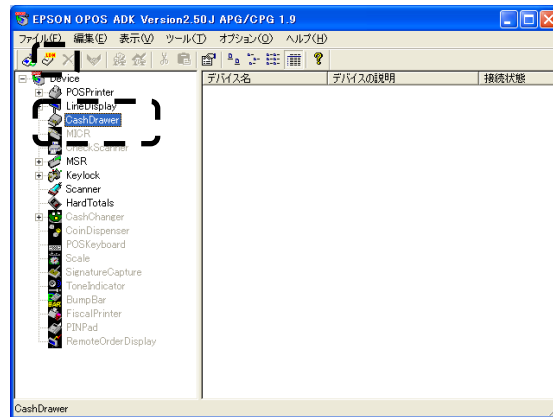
EPSON OPOS ADK Version2.50J APG/CPG 1.9

ファイル(F) 編集(E) 表示(V) ツール(T) オプション(O) ヘルプ(H)

Device
POSPrinter
LineDisplay
CashDrawer
MICR
CheckScanner
MSR
Keylock
Scanner
HardTotals
CashChanger
CoinDispenser
POSKeyboard
Scale
SignatureCapture
ToneIndicator
BumpBar
FiscalPrinter
PINPad
RemoteOrderDisplay

| デバイス名 | デバイスの説明 | 接続状態 |
|---|---|---|

CashDrawer